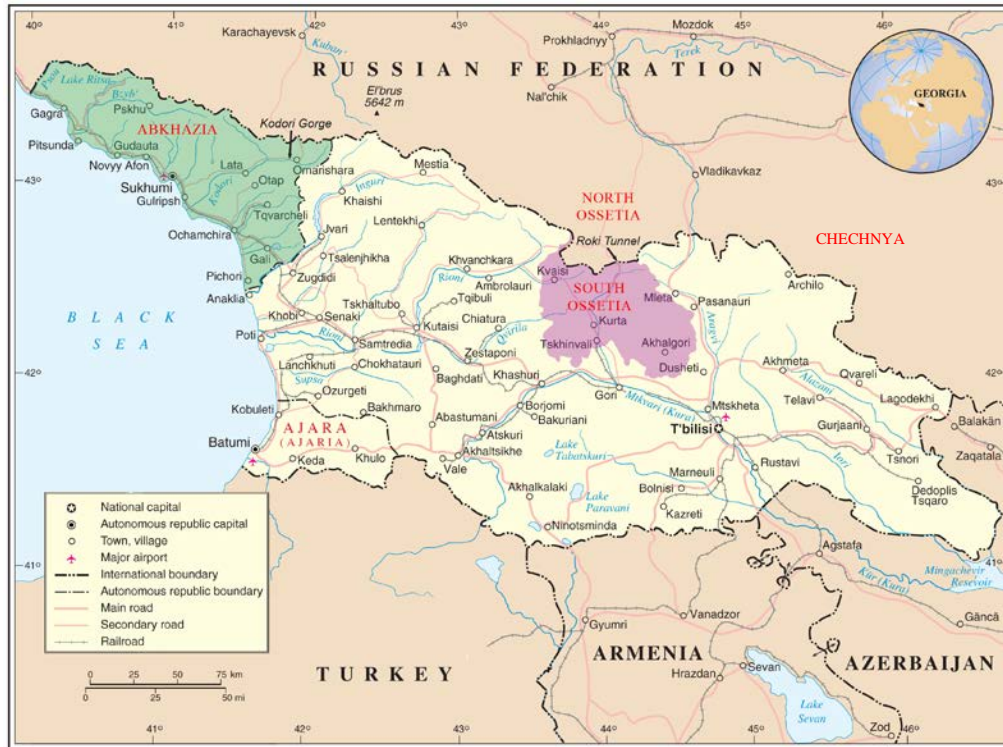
40° 41° 42° 43° 44° 45° 46°

RUSSIAN FEDERATION

GEORGIA

Karachayevsk
Kuban'
Prokhladnyy
Mozdok
Terek
El'brus 5642 m
Nal'chik
Lake Ritsa
Bzyb'
Gagra
Pskhu
ABKHAZIA
Kodori Gorge
Pitsunda
Gudauta
Novyy Afon
Sukhumi
Gulripsh
Lata
Omarishara
Mestia
Otap
Tqvarcheli
Ochamchira
Gali
Pichori
Anaklia
Khaishi
Inguri
Jvari
Lentekhi
Tsalenjikha
Zugdidi
Vladikavkaz
NORTH OSSETIA
CHECHNYA
Roki Tunnel
Khvanchkara
Ambrolauri
Kvaisi
SOUTH OSSETIA
Mleta
Pasanauri
Archilo
Rioni
Tqibuli
Tskhaltubo
Chiatura
Kurta
Khobi
Senaki
Kutaisi
Poti
Samtredia
Qvirila
Tskhinvali
Akhalgori
Aragvi
Zestaponi
Dusheti
Lanchkhuti
Chokhatauri
Baghdati
Khashuri
Akhmeta
Qvareli
Supsa
Ozurgeti
Gori
Alazani
Telavi
Lagodekhi
Bakhmaro
Abastumani
Borjomi
Mtskheta
Kobuleti
Bakuriani
Mtkvari (Kura)
T'bilisi
Gurjaani
Balakän
AJARA (AJARIA)
Atskuri
Batumi
Keda
Khulo
Vale
Akhaltsikhe
Lake Tabatskuri
Rustavi
Iori
Tsnori
Zaqatala
Marneuli
Akhalkalaki
Lake Paravani
Bolnisi
Dedoplis Tsqaro
Kazreti
Ninotsminda
BLACK SEA
43° 42° 41°

National capital
Autonomous republic capital
Town, village
Major airport
International boundary
Autonomous republic boundary
Main road
Secondary road
Railroad

0 25 50 75 km
0 25 50 mi

Agstafa
Mingachevir Reservoir
Kür (Kura)
Vanadzor
Gäncä
Gyumri
TURKEY
ARMENIA
AZERBAIJAN
Hrazdan
Sevan
Lake Sevan
Zod